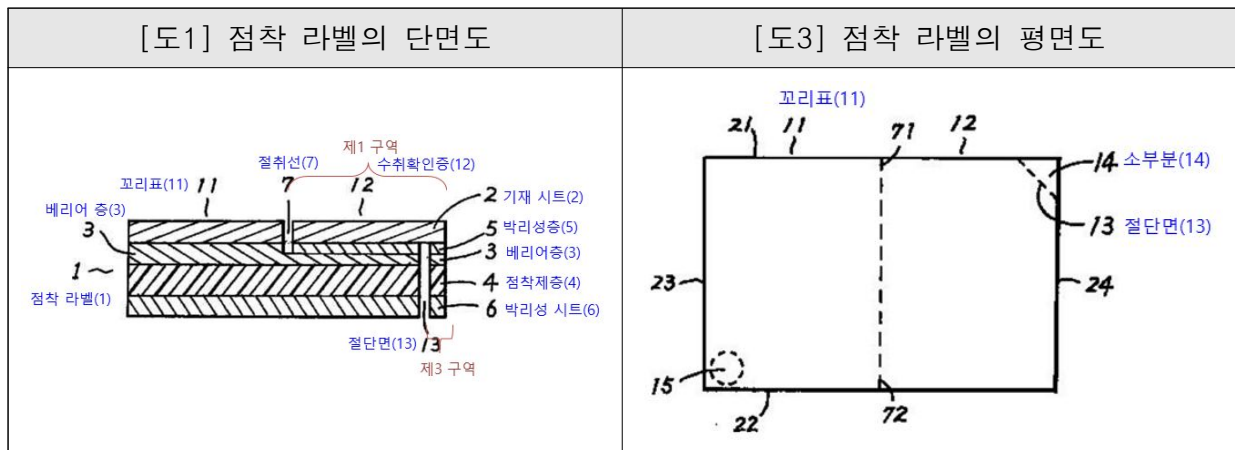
| [도1] 점착 라벨의 단면도 | [도3] 점착 라벨의 평면도 |
|---|---|
| 제1 구역<br>절취선(7) 수취확인층(12)<br>꼬리표(11) 11 7 12<br>베리어 층(3) 2 기재 시트(2)<br>3 5 박리성층(5)<br>3 베리어층(3)<br>1 4 점착제층(4)<br>점착 라벨(1) 6 박리성 시트(6)<br>절단면(13) 13<br>제3 구역 | 꼬리표(11)<br>21 11 71 12<br>14 소부분(14)<br>13 절단면(13)<br>23 24<br>15<br>22 72 |